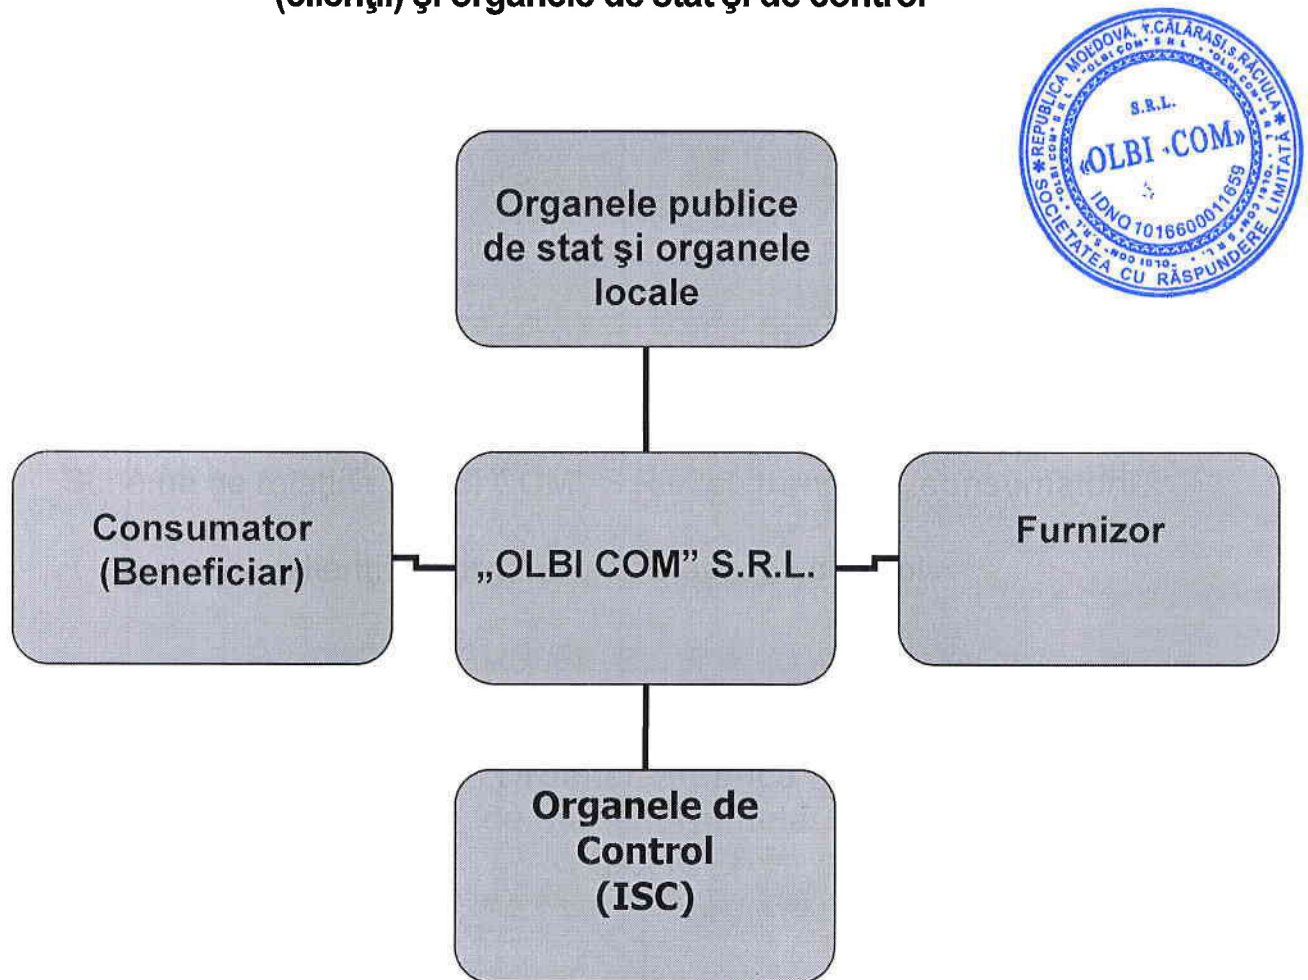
(clienţii) şi organele de stat şi de control

REPUBLICA MOLDOVA, r.CĂLĂRAŞI, S.RĂCIULA
S.R.L.
«OLBI COM»
IDNO 1016600011659
SOCIETATEA CU RĂSPUNDERE LIMITATĂ

Organele publice de stat şi organele locale

Consumator (Beneficiar)

„OLBI COM" S.R.L.

Furnizor

Organele de Control (ISC)